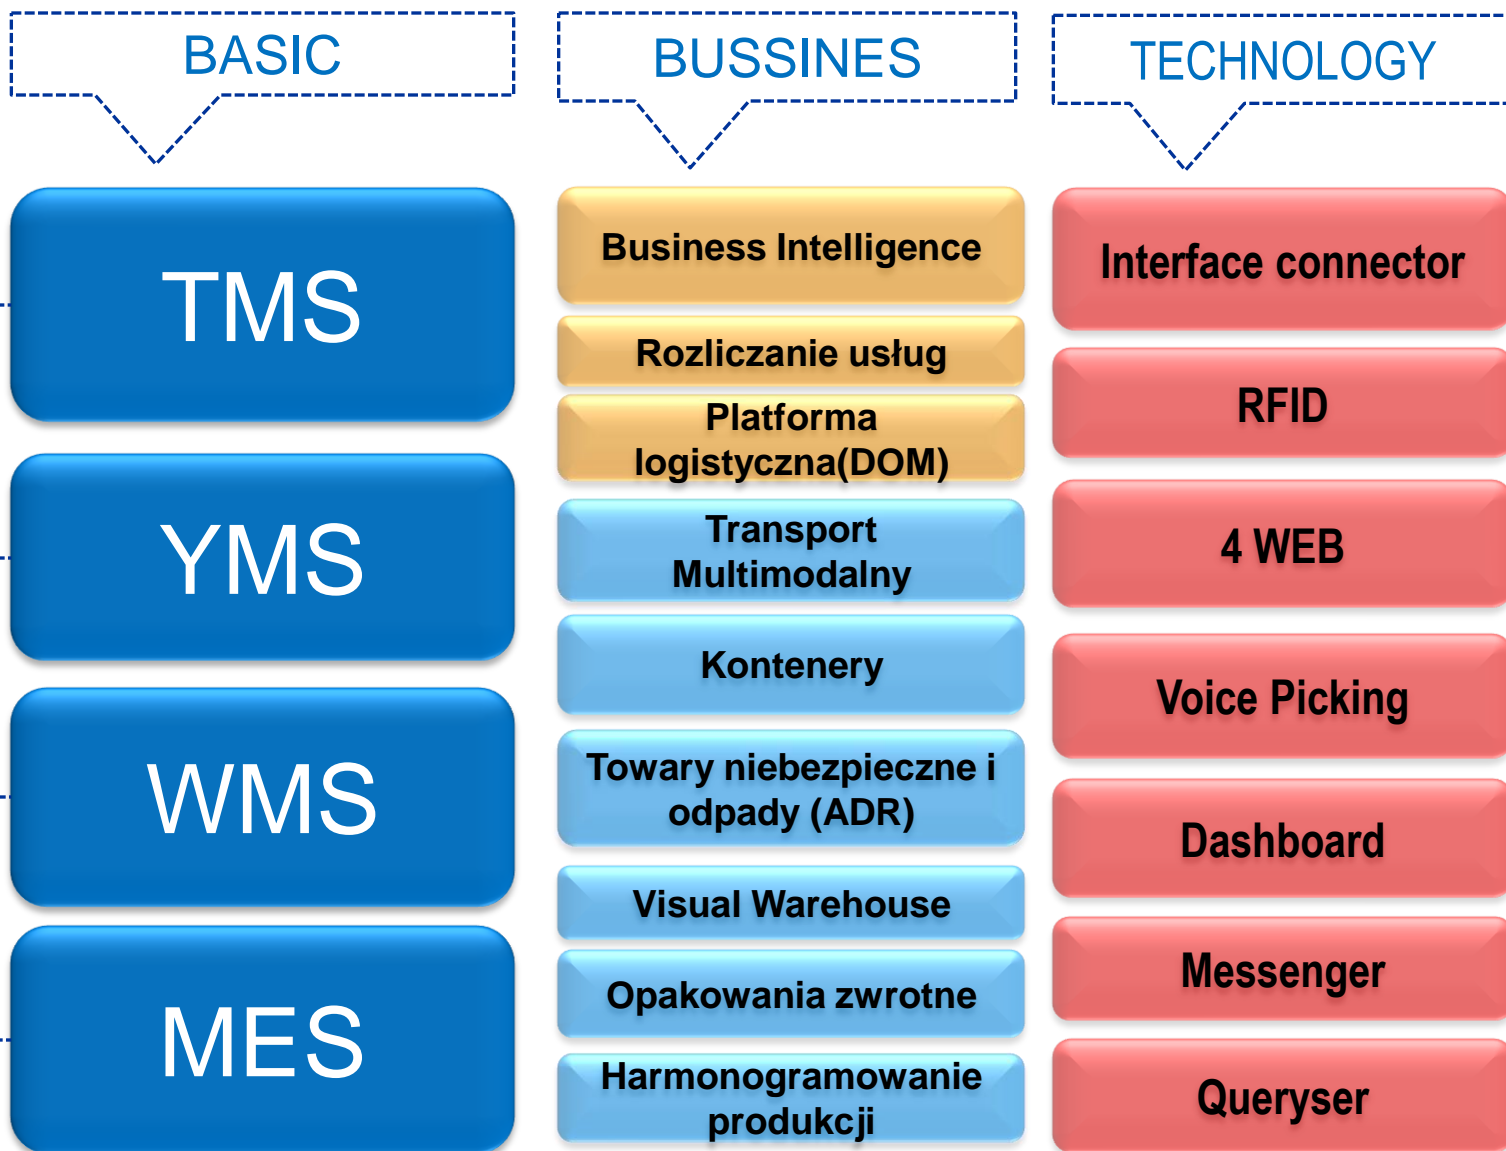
BASIC

TMS

YMS

WMS

MES

BUSSINES

Business Intelligence

Rozliczanie usług

Platforma logistyczna(DOM)

Transport Multimodalny

Kontenery

Towary niebezpieczne i odpady (ADR)

Visual Warehouse

Opakowania zwrotne

Harmonogramowanie produkcji

TECHNOLOGY

Interface connector

RFID

4 WEB

Voice Picking

Dashboard

Messenger

Queryser